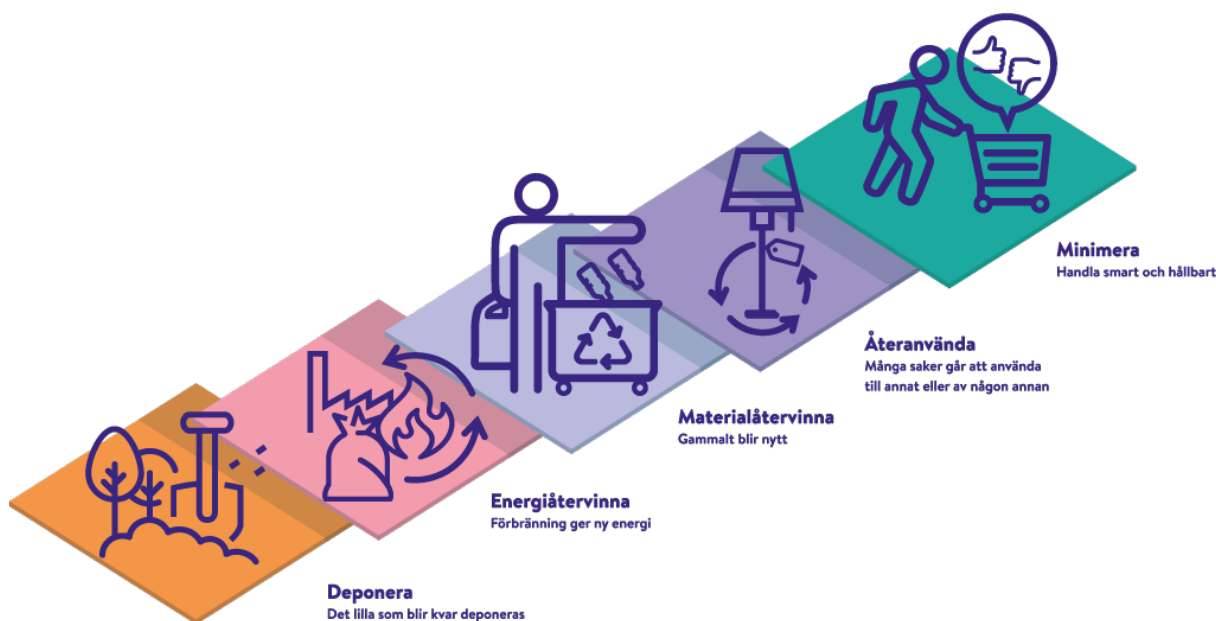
Minimera
Handla smart och hållbart

Återanvända
Många saker går att använda till annat eller av någon annan

Materialåtervinna
Gammalt blir nytt

Energiåtervinna
Förbränning ger ny energi

Deponera
Det lilla som blir kvar deponeras